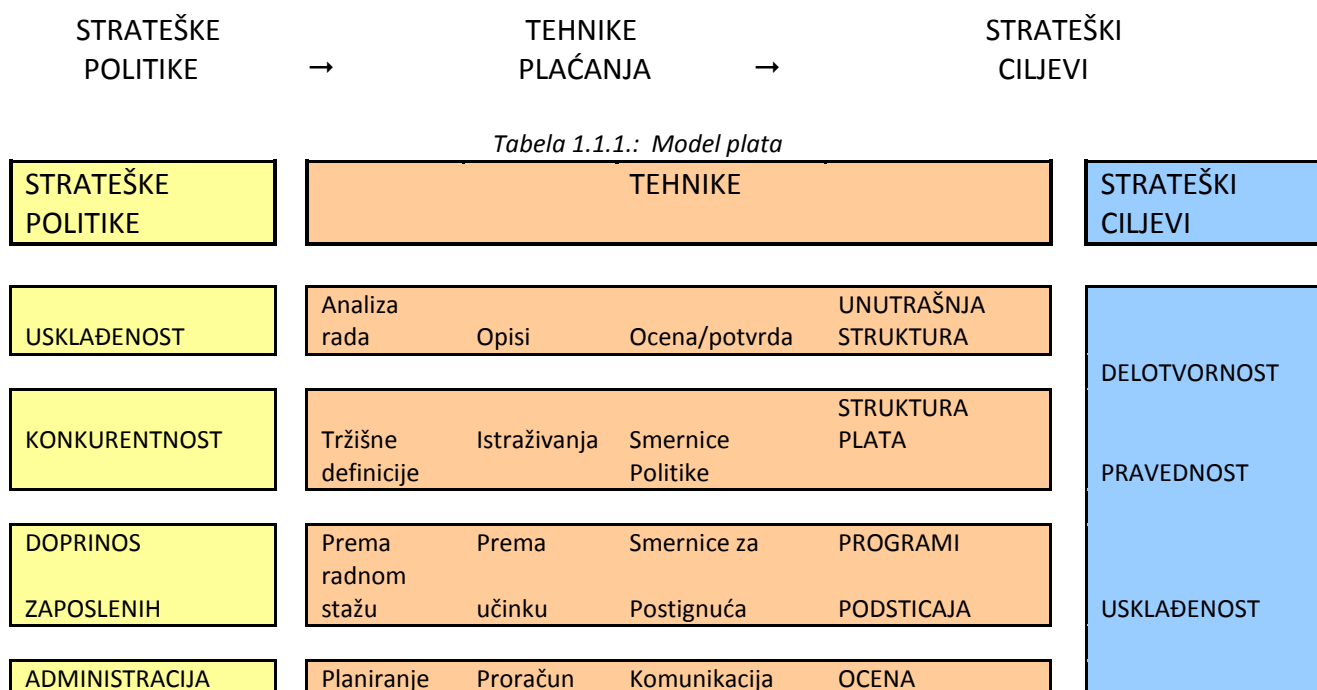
STRATEŠKE POLITIKE → TEHNIKE PLAĆANJA → STRATEŠKI CILJEVI

Tabela 1.1.1.: Model plata

| STRATEŠKE POLITIKE | TEHNIKE | | | | STRATEŠKI CILJEVI |
|---|---|---|---|---|---|
| USKLAĐENOST | Analiza rada | Opisi | Ocena/potvrda | UNUTRAŠNJA STRUKTURA | DELOTVORNOST |
| KONKURENTNOST | Tržišne definicije | Istraživanja | Smernice Politike | STRUKTURA PLATA | PRAVEDNOST |
| DOPRINOS ZAPOSLENIH | Prema radnom stažu | Prema učinku | Smernice za Postignuća | PROGRAMI PODSTICAJA | USKLAĐENOST |
| ADMINISTRACIJA | Planiranje | Proračun | Komunikacija | OCENA | |